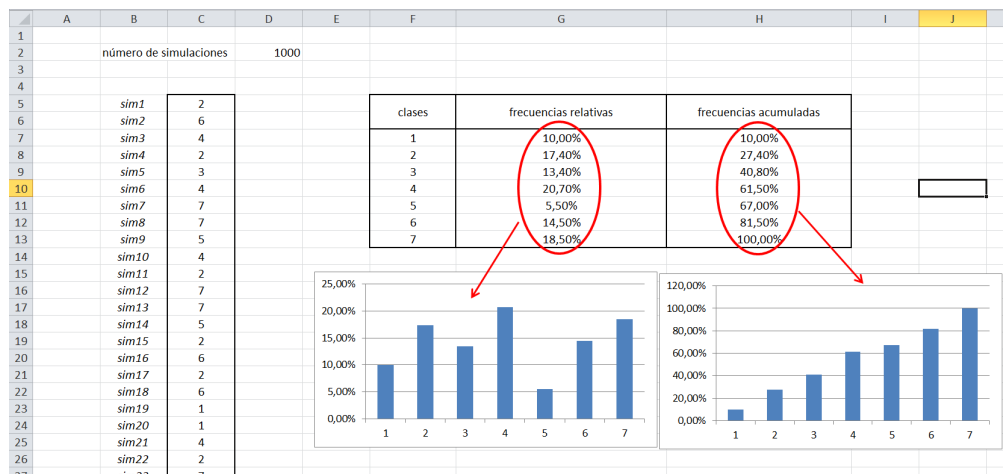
| | A | B | C | D | E | F | G | H | I | J |
|---|---|---|---|---|---|---|---|---|---|---|
| 1 | | | | | | | | | | |
| 2 | | número de simulaciones | | 1000 | | | | | | |
| 3 | | | | | | | | | | |
| 4 | | | | | | | | | | |
| 5 | | sim1 | 2 | | | clases | frecuencias relativas | frecuencias acumuladas | | |
| 6 | | sim2 | 6 | | | 1 | 10,00% | 10,00% | | |
| 7 | | sim3 | 4 | | | 2 | 17,40% | 27,40% | | |
| 8 | | sim4 | 2 | | | 3 | 13,40% | 40,80% | | |
| 9 | | sim5 | 3 | | | 4 | 20,70% | 61,50% | | |
| 10 | | sim6 | 4 | | | 5 | 5,50% | 67,00% | | |
| 11 | | sim7 | 7 | | | 6 | 14,50% | 81,50% | | |
| 12 | | sim8 | 7 | | | 7 | 18,50% | 100,00% | | |
| 13 | | sim9 | 5 | | | | | | | |
| 14 | | sim10 | 4 | | | | | | | |
| 15 | | sim11 | 2 | | | | | | | |
| 16 | | sim12 | 7 | | | | | | | |
| 17 | | sim13 | 7 | | | | | | | |
| 18 | | sim14 | 5 | | | | | | | |
| 19 | | sim15 | 2 | | | | | | | |
| 20 | | sim16 | 6 | | | | | | | |
| 21 | | sim17 | 2 | | | | | | | |
| 22 | | sim18 | 6 | | | | | | | |
| 23 | | sim19 | 1 | | | | | | | |
| 24 | | sim20 | 1 | | | | | | | |
| 25 | | sim21 | 4 | | | | | | | |
| 26 | | sim22 | 2 | | | | | | | |

25,00%
20,00%
15,00%
10,00%
5,00%
0,00%
1 2 3 4 5 6 7

120,00%
100,00%
80,00%
60,00%
40,00%
20,00%
0,00%
1 2 3 4 5 6 7